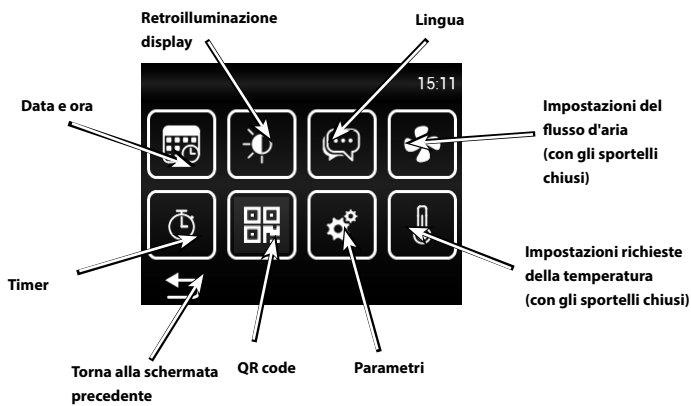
Retroilluminazione display

Lingua

15:11

Data e ora

Impostazioni del flusso d'aria (con gli sportelli chiusi)

Timer

Impostazioni richieste della temperatura (con gli sportelli chiusi)

Torna alla schermata precedente

QR code

Parametri